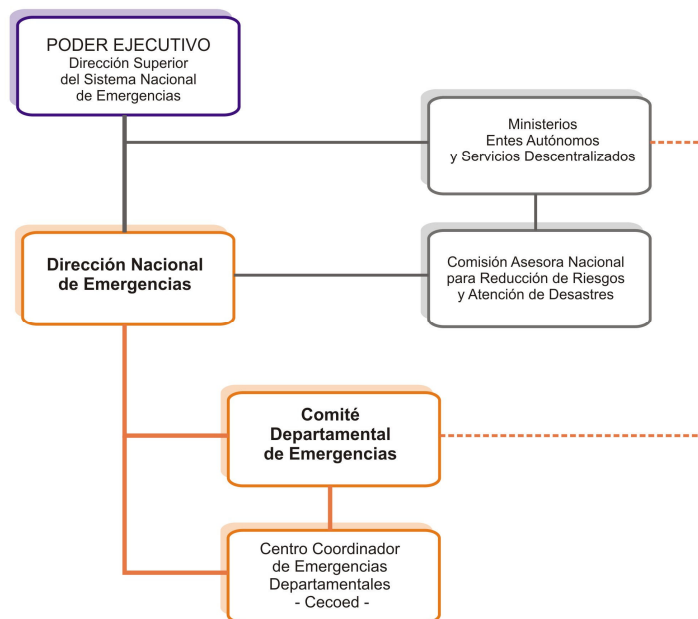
PODER EJECUTIVO
Dirección Superior del Sistema Nacional de Emergencias

Ministerios
Entes Autónomos
y Servicios Descentralizados

Dirección Nacional de Emergencias

Comisión Asesora Nacional para Reducción de Riesgos y Atención de Desastres

Comité Departamental de Emergencias

Centro Coordinador de Emergencias Departamentales
- Cecoed -